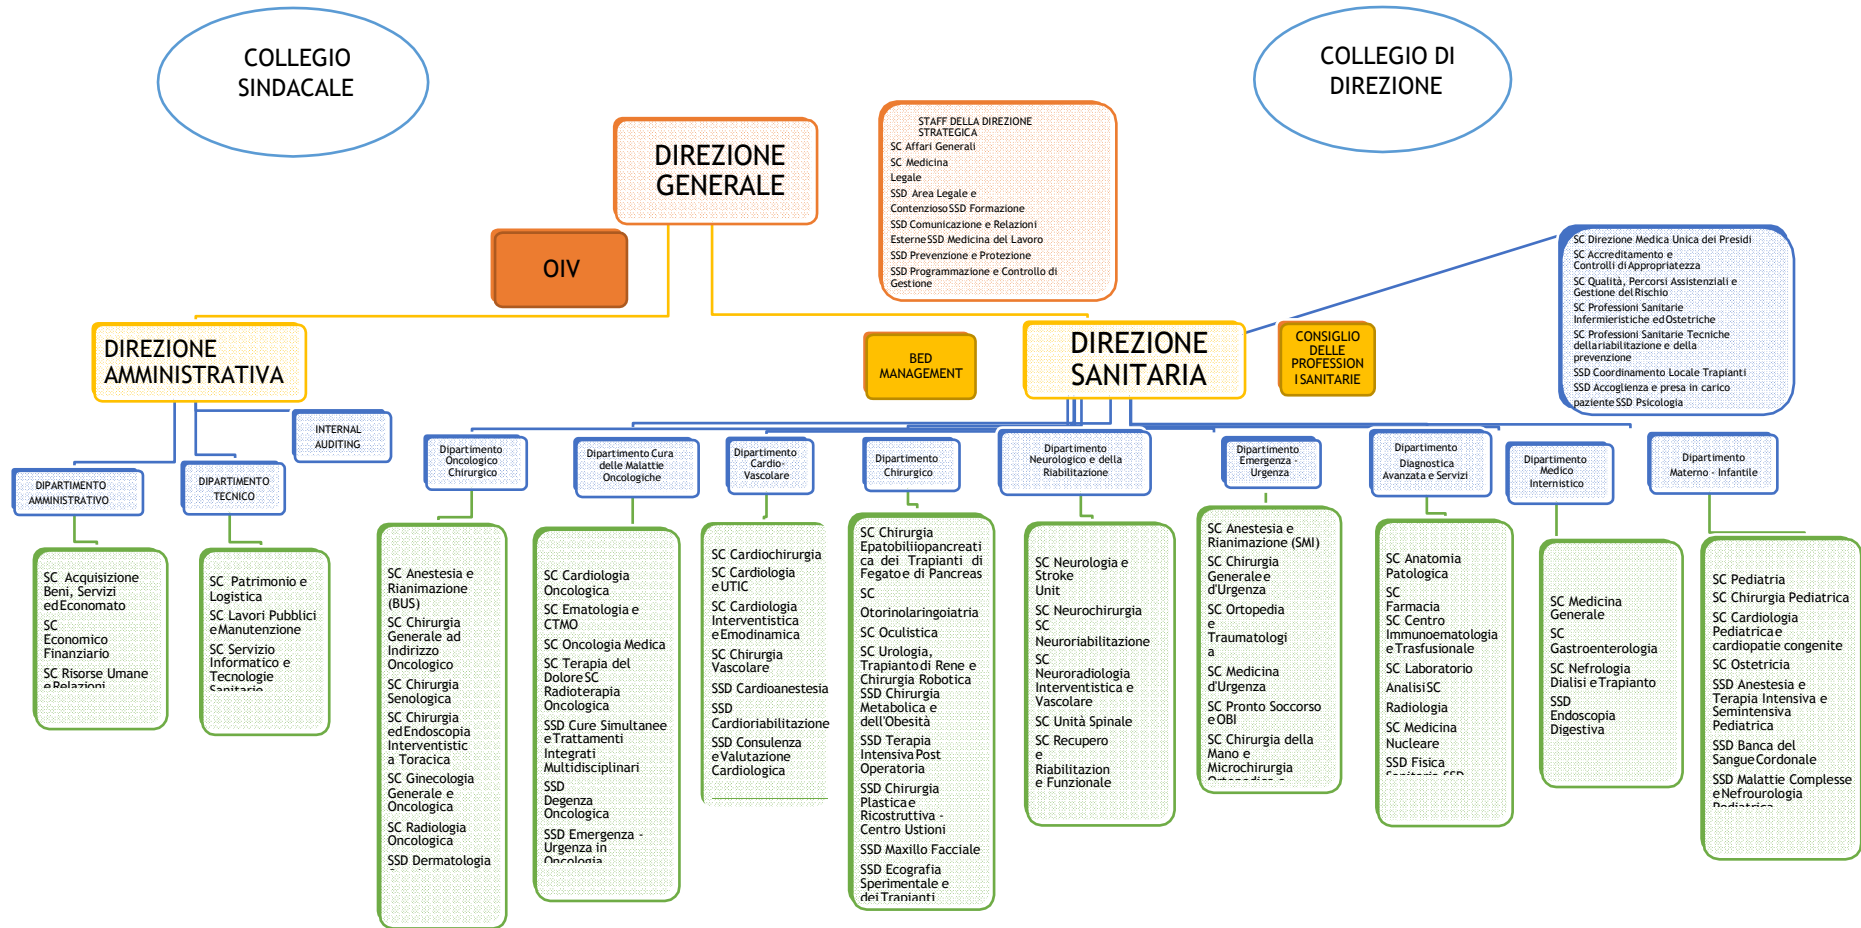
COLLEGIO SINDACALE

COLLEGIO DI DIREZIONE

DIREZIONE GENERALE

STAFF DELLA DIREZIONE STRATEGICA
SC Affari Generali
SC Medicina Legale
SSD Area Legale e ContenziosoSSD Formazione
SSD Comunicazione e Relazioni EsterneSSD Medicina del Lavoro
SSD Prevenzione e Protezione
SSD Programmazione e Controllo di Gestione

OIV

SC Direzione Medica Unica dei Presidi
SC Accreditamento e Controlli di Appropriatezza
SC Qualità, Percorsi Assistenziali e Gestione del Rischio
SC Professioni Sanitarie Infermieristiche ed Ostetriche
SC Professioni Sanitarie Tecniche dellariabilitazione e della prevenzione
SSD Coordinamento Locale Trapianti
SSD Accoglienza e presa in carico paziente SSD Psicologia

DIREZIONE AMMINISTRATIVA

BED MANAGEMENT

DIREZIONE SANITARIA

CONSIGLIO DELLE PROFESSION I SANITARIE

INTERNAL AUDITING

DIPARTIMENTO AMMINISTRATIVO

DIPARTIMENTO TECNICO

Dipartimento Oncologico Chirurgico

Dipartimento Cura delle Malattie Oncologiche

Dipartimento Cardio-Vascolare

Dipartimento Chirurgico

Dipartimento Neurologico e della Riabilitazione

Dipartimento Emergenza - Urgenza

Dipartimento Diagnostica Avanzata e Servizi

Dipartimento Medico Internistico

Dipartimento Materno - Infantile

SC Acquisizione Beni, Servizi ed Economato
SC Economico Finanziario
SC Risorse Umane e Relazioni

SC Patrimonio e Logistica
SC Lavori Pubblici e Manutenzione
SC Servizio Informatico e Tecnologie Sanitarie

SC Anestesia e Rianimazione (BUS)
SC Chirurgia Generale ad Indirizzo Oncologico
SC Chirurgia Senologica
SC Chirurgia ed Endoscopia Interventistic a Toracica
SC Ginecologia Generale e Oncologica
SC Radiologia Oncologica
SSD Dermatologia

SC Cardiologia Oncologica
SC Ematologia e CTMO
SC Oncologia Medica
SC Terapia del Dolore SC Radioterapia Oncologica
SSD Cure Simultanee e Trattamenti Integrati Multidisciplinari
SSD Degenza Oncologica
SSD Emergenza - Urgenza in Oncologia

SC Cardiochirurgia
SC Cardiologia e UTIC
SC Cardiologia Interventistica e Emodinamica
SC Chirurgia Vascolare
SSD Cardioanestesia
SSD Cardioriabilitazione
SSD Consulenza e Valutazione Cardiologica

SC Chirurgia Epatobiliopancreatica dei Trapianti di Fegato e di Pancreas
SC Otorinolaringoiatria
SC Oculistica
SC Urologia, Trapianto di Rene e Chirurgia Robotica
SSD Chirurgia Metabolica e dell'Obesità
SSD Terapia Intensiva Post Operatoria
SSD Chirurgia Plastica e Ricostruttiva - Centro Ustioni
SSD Maxillo Facciale
SSD Ecografia Sperimentale e dei Trapianti

SC Neurologia e Stroke Unit
SC Neurochirurgia
SC Neuroriabilitazione
SC Neuroradiologia Interventistica e Vascolare
SC Unità Spinale
SC Recupero e Riabilitazion e Funzionale

SC Anestesia e Rianimazione (SMI)
SC Chirurgia Generale e d'Urgenza
SC Ortopedia e Traumatologi a
SC Medicina d'Urgenza
SC Pronto Soccorso e OBI
SC Chirurgia della Mano e Microchirurgia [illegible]

SC Anatomia Patologica
SC Farmacia
SC Centro Immunoematologia e Trasfusionale
SC Laboratorio Analisi SC Radiologia
SC Medicina Nucleare
SSD Fisica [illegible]

SC Medicina Generale
SC Gastroenterologia
SC Nefrologia Dialisi e Trapianto
SSD Endoscopia Digestiva

SC Pediatria
SC Chirurgia Pediatrica
SC Cardiologia Pediatrica e cardiopatie congenite
SC Ostetricia
SSD Anestesia e Terapia Intensiva e Semintensiva Pediatrica
SSD Banca del Sangue Cordonale
SSD Malattie Complesse e Nefrourologia Pediatrica